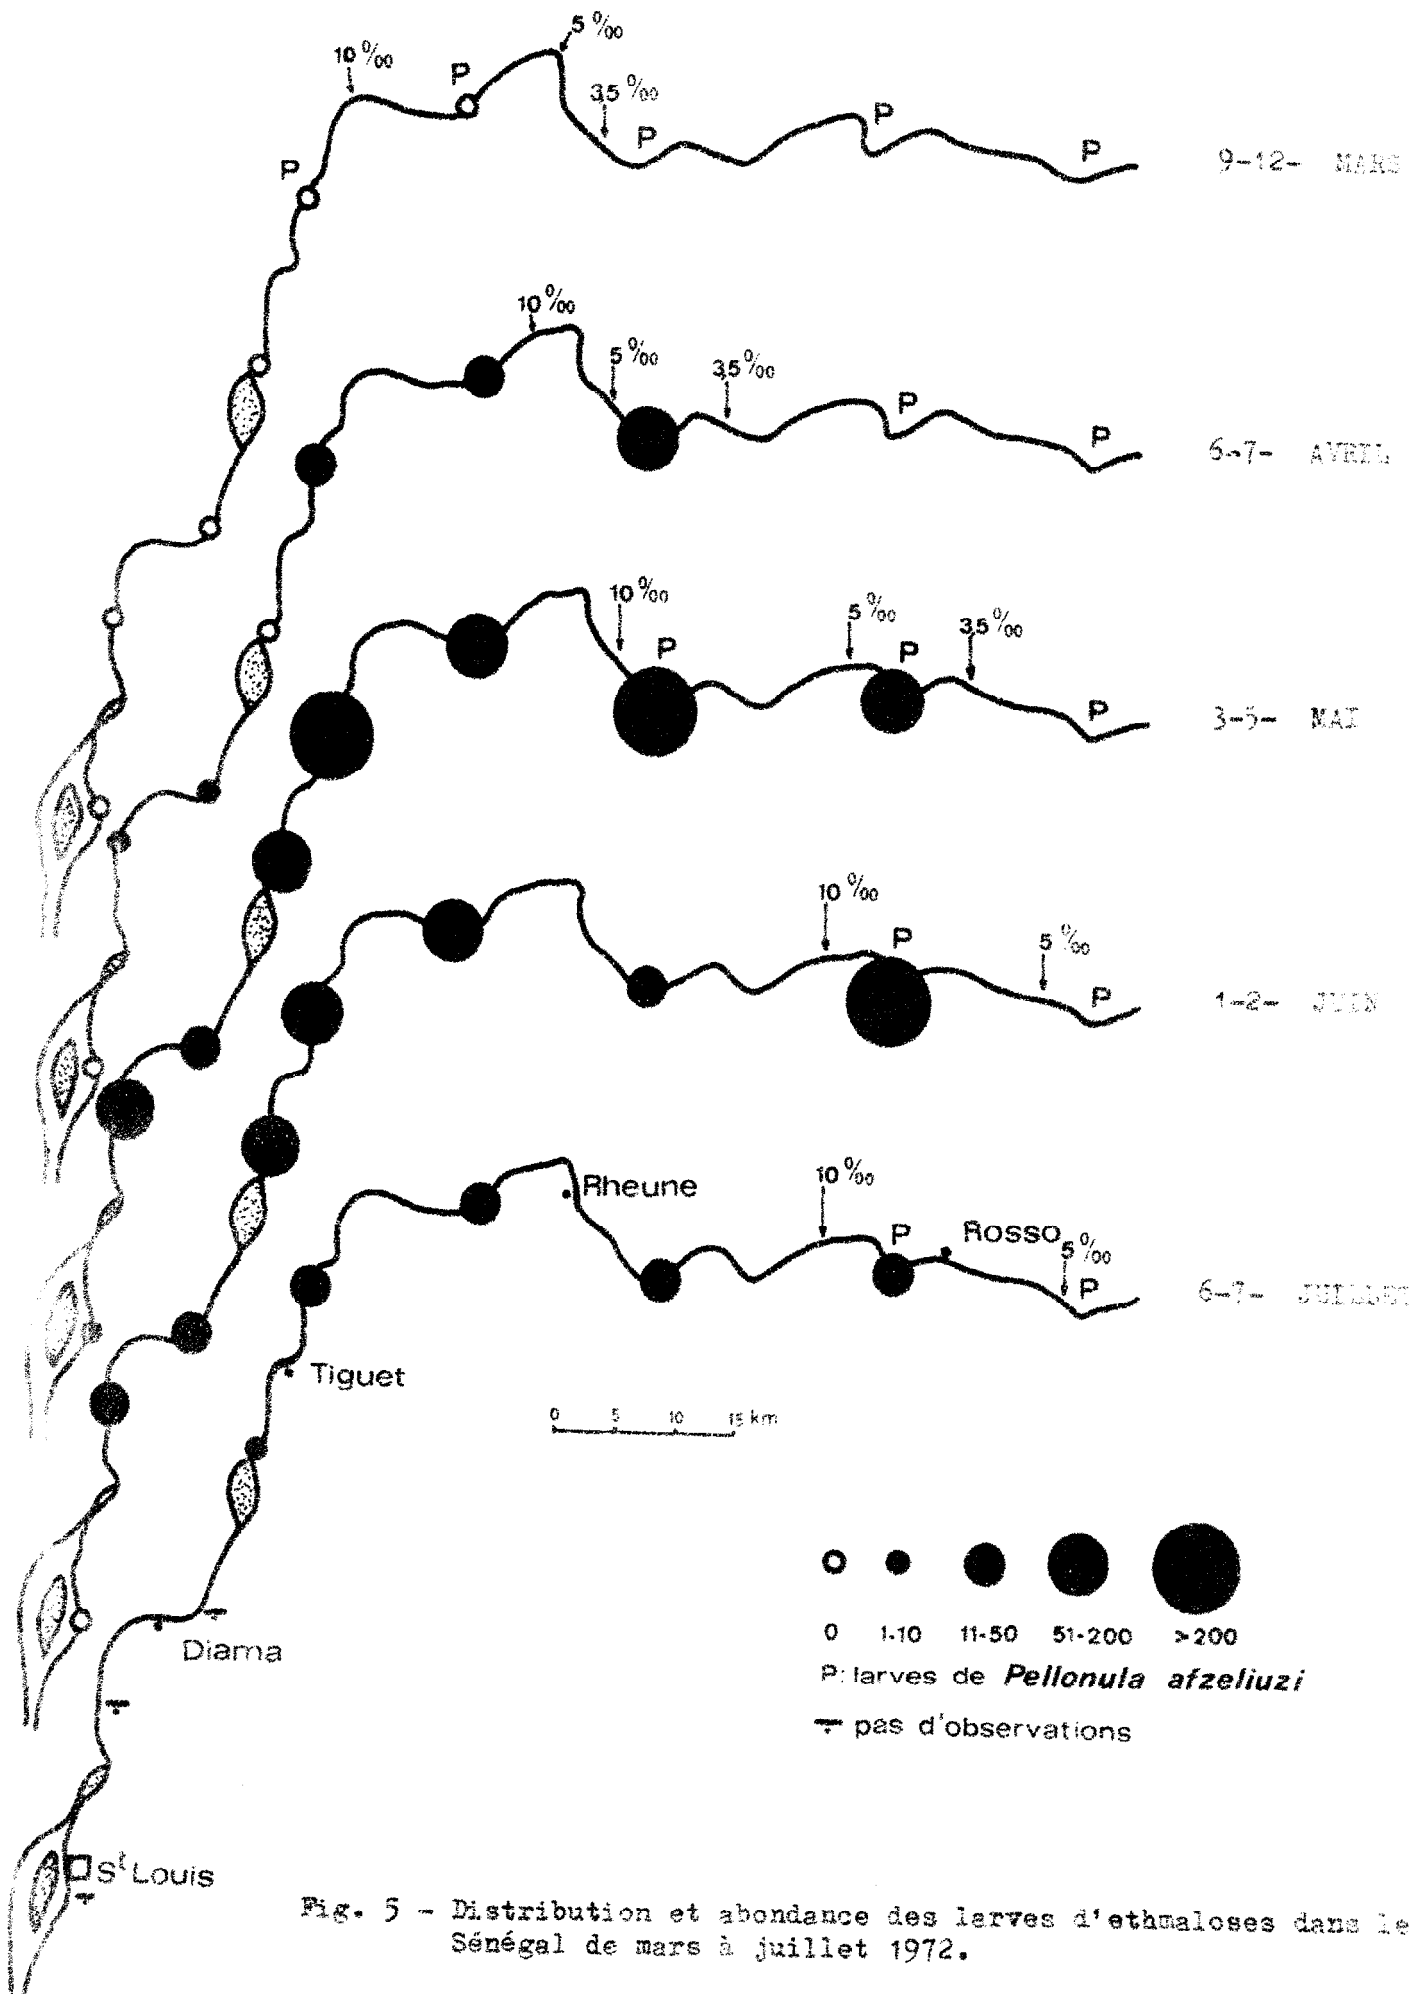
5 ‰
10 ‰
P
35 ‰
P
P
P
P
9-12- MARS

10 ‰
5 ‰
35 ‰
P
P
6-7- AVRIL

10 ‰
P
5 ‰
P
35 ‰
P
3-5- MAI

10 ‰
P
5 ‰
P
1-2- JUIN

Rheune
10 ‰
P
Rosso
5 ‰
P
6-7- JUILLET

Tiguet

0 5 10 15 km

0 1-10 11-50 51-200 >200
P: larves de *Pellonula afzeliuzi*
pas d'observations

Diama

S$^t$ Louis

Fig. 5 - Distribution et abondance des larves d'ethmaloses dans le Sénégal de mars à juillet 1972.